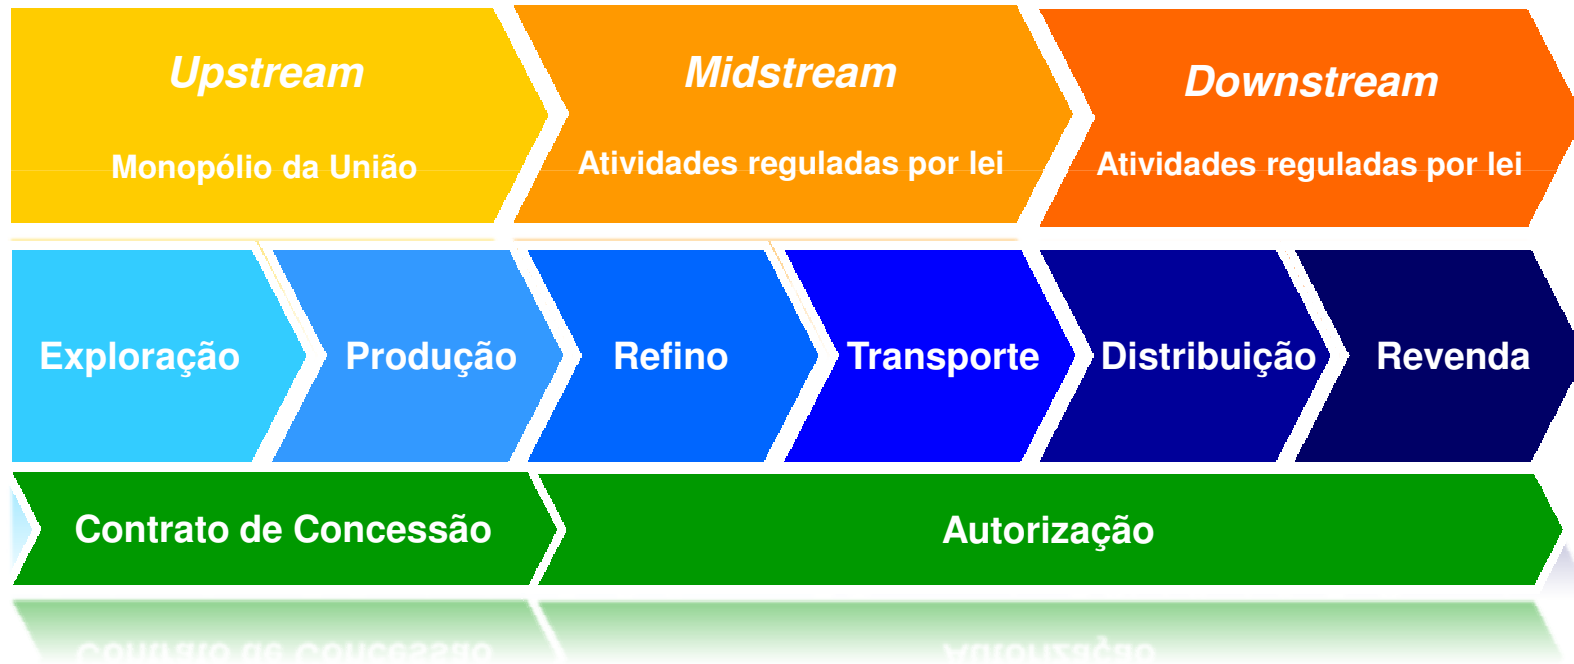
Upstream

Monopólio da União

Midstream

Atividades reguladas por lei

Downstream

Atividades reguladas por lei

Exploração

Produção

Refino

Transporte

Distribuição

Revenda

Contrato de Concessão

Autorização